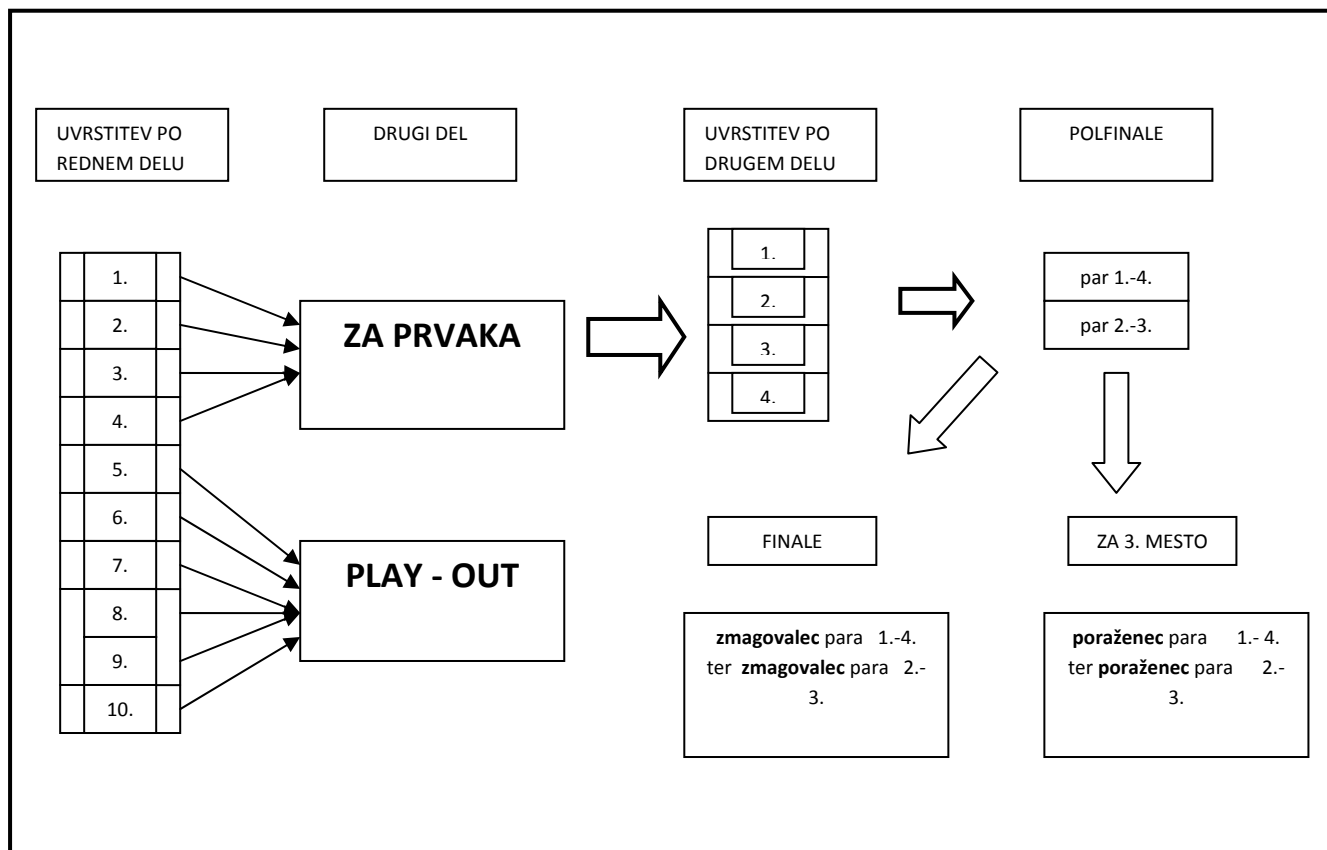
UVRSTITEV PO REDNEM DELU

DRUGI DEL

UVRSTITEV PO DRUGEM DELU

POLFINALE

1.
2.
3.
4.
5.
6.
7.
8.
9.
10.

ZA PRVAKA

PLAY - OUT

1.
2.
3.
4.

par 1.-4.
par 2.-3.

FINALE

ZA 3. MESTO

**zmagovalec** para 1.-4. ter **zmagovalec** para 2.-3.

**poraženec** para 1.- 4. ter **poraženec** para 2.-3.